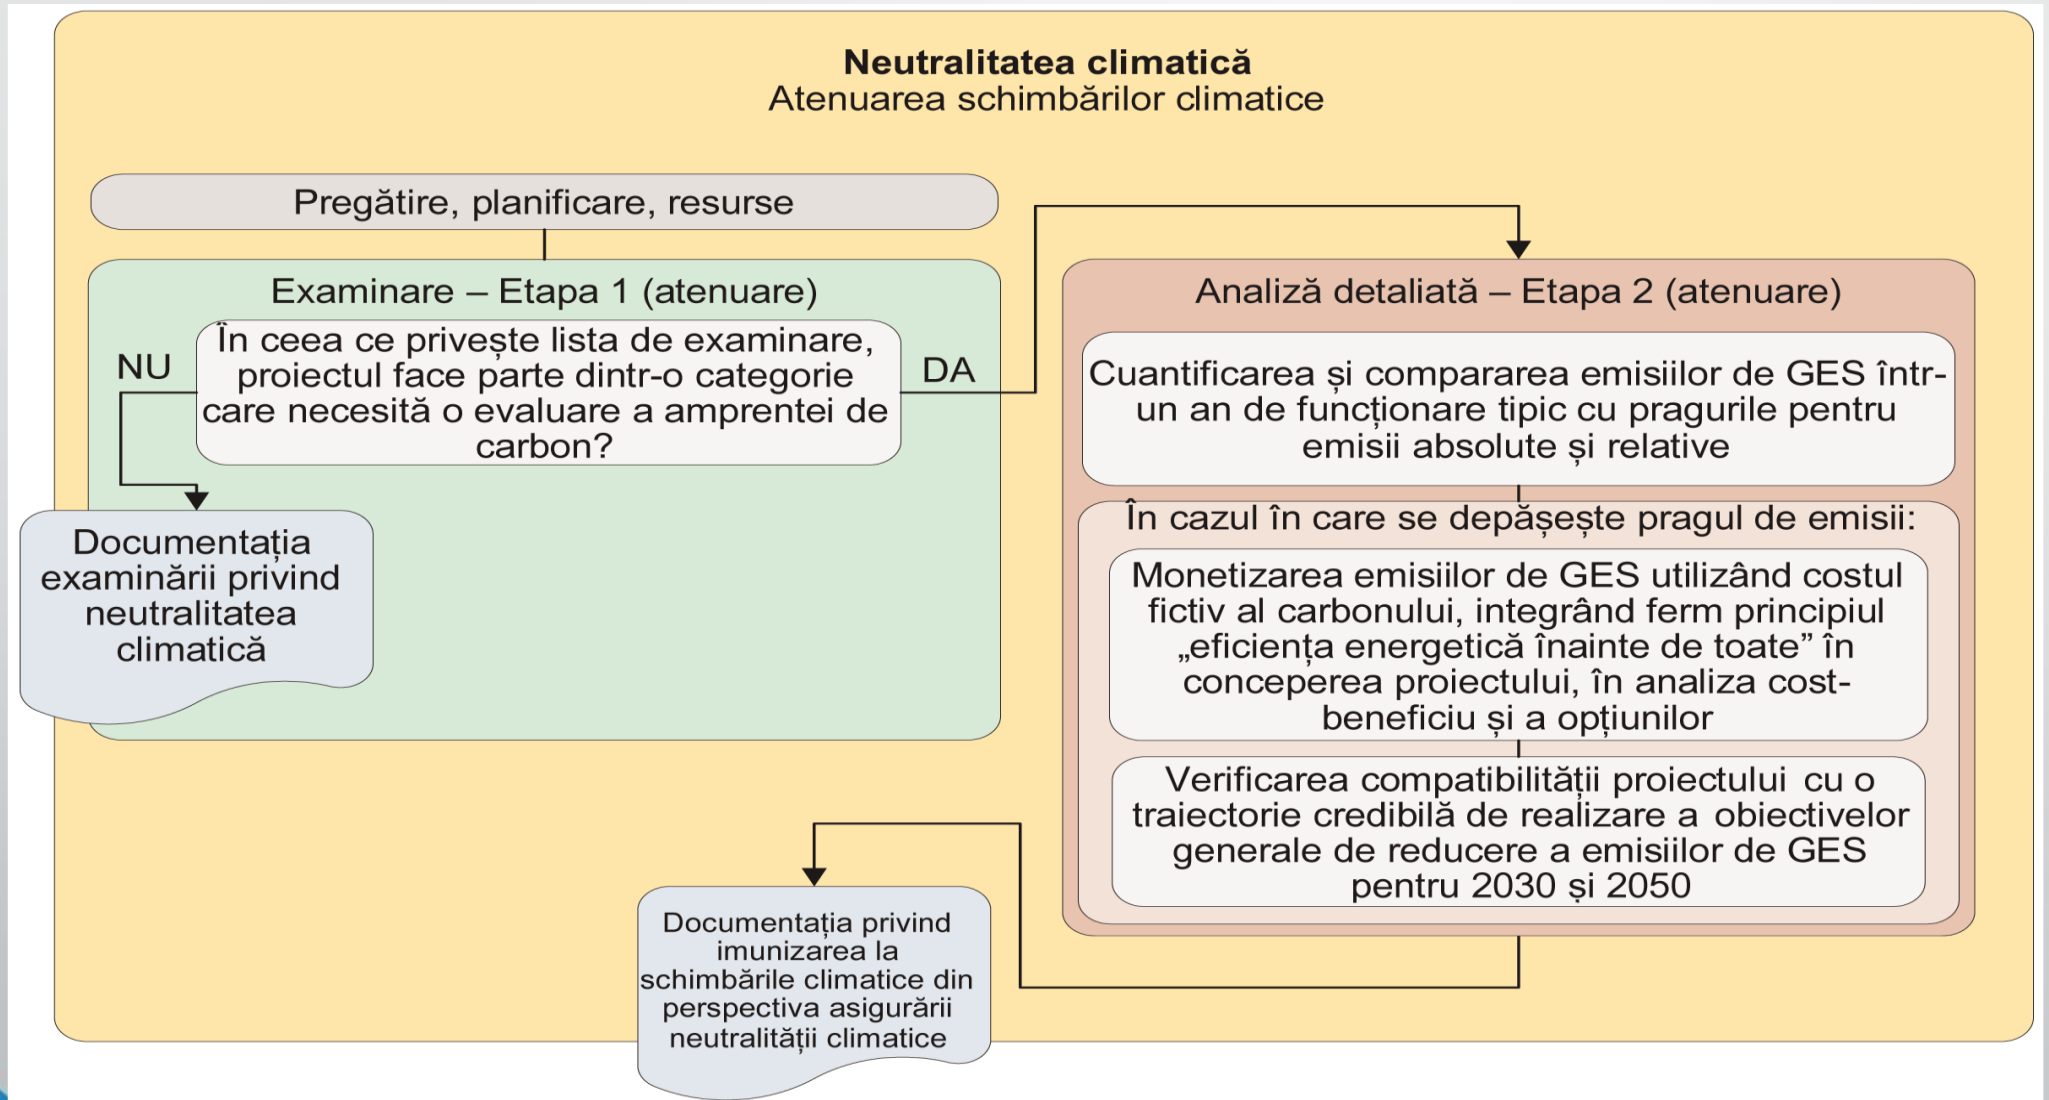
Neutralitatea climatică
Atenuarea schimbărilor climatice

Pregătire, planificare, resurse

Examinare – Etapa 1 (atenuare)

NU

În ceea ce privește lista de examinare, proiectul face parte dintr-o categorie care necesită o evaluare a amprentei de carbon?

DA

Documentația examinării privind neutralitatea climatică

Analiză detaliată – Etapa 2 (atenuare)

Cuantificarea și compararea emisiilor de GES într-un an de funcționare tipic cu pragurile pentru emisii absolute și relative

În cazul în care se depășește pragul de emisii:

Monetizarea emisiilor de GES utilizând costul fictiv al carbonului, integrând ferm principiul „eficiența energetică înainte de toate” în conceperea proiectului, în analiza cost-beneficiu și a opțiunilor

Verificarea compatibilității proiectului cu o traiectorie credibilă de realizare a obiectivelor generale de reducere a emisiilor de GES pentru 2030 și 2050

Documentația privind imunizarea la schimbările climatice din perspectiva asigurării neutralității climatice